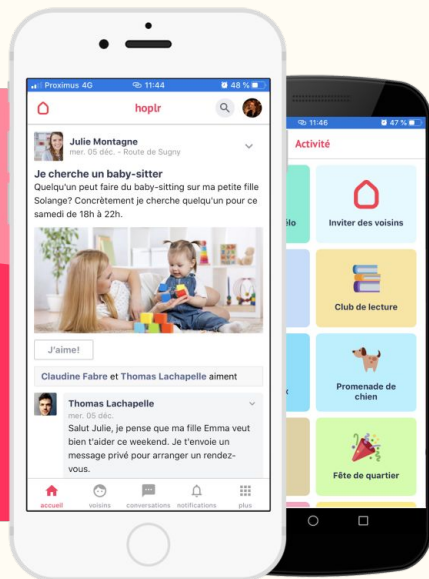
Proximus 4G 11:44 48 %

hoplr

Julie Montagne
mer. 05 déc. - Route de Sugny

Je cherche un baby-sitter
Quelqu'un peut faire du baby-sitting sur ma petite fille Solange? Concrètement je cherche quelqu'un pour ce samedi de 18h à 22h.

J'aime!

Claudine Fabre et Thomas Lachapelle aiment

Thomas Lachapelle
mer. 05 déc.
Salut Julie, je pense que ma fille Emma veut bien t'aider ce weekend. Je t'envoie un message privé pour arranger un rendez-vous.

accueil voisins conversations notifications plus

11:46 47 %

Activité

élo

Inviter des voisins

Club de lecture

Promenade de chien

Fête de quartier